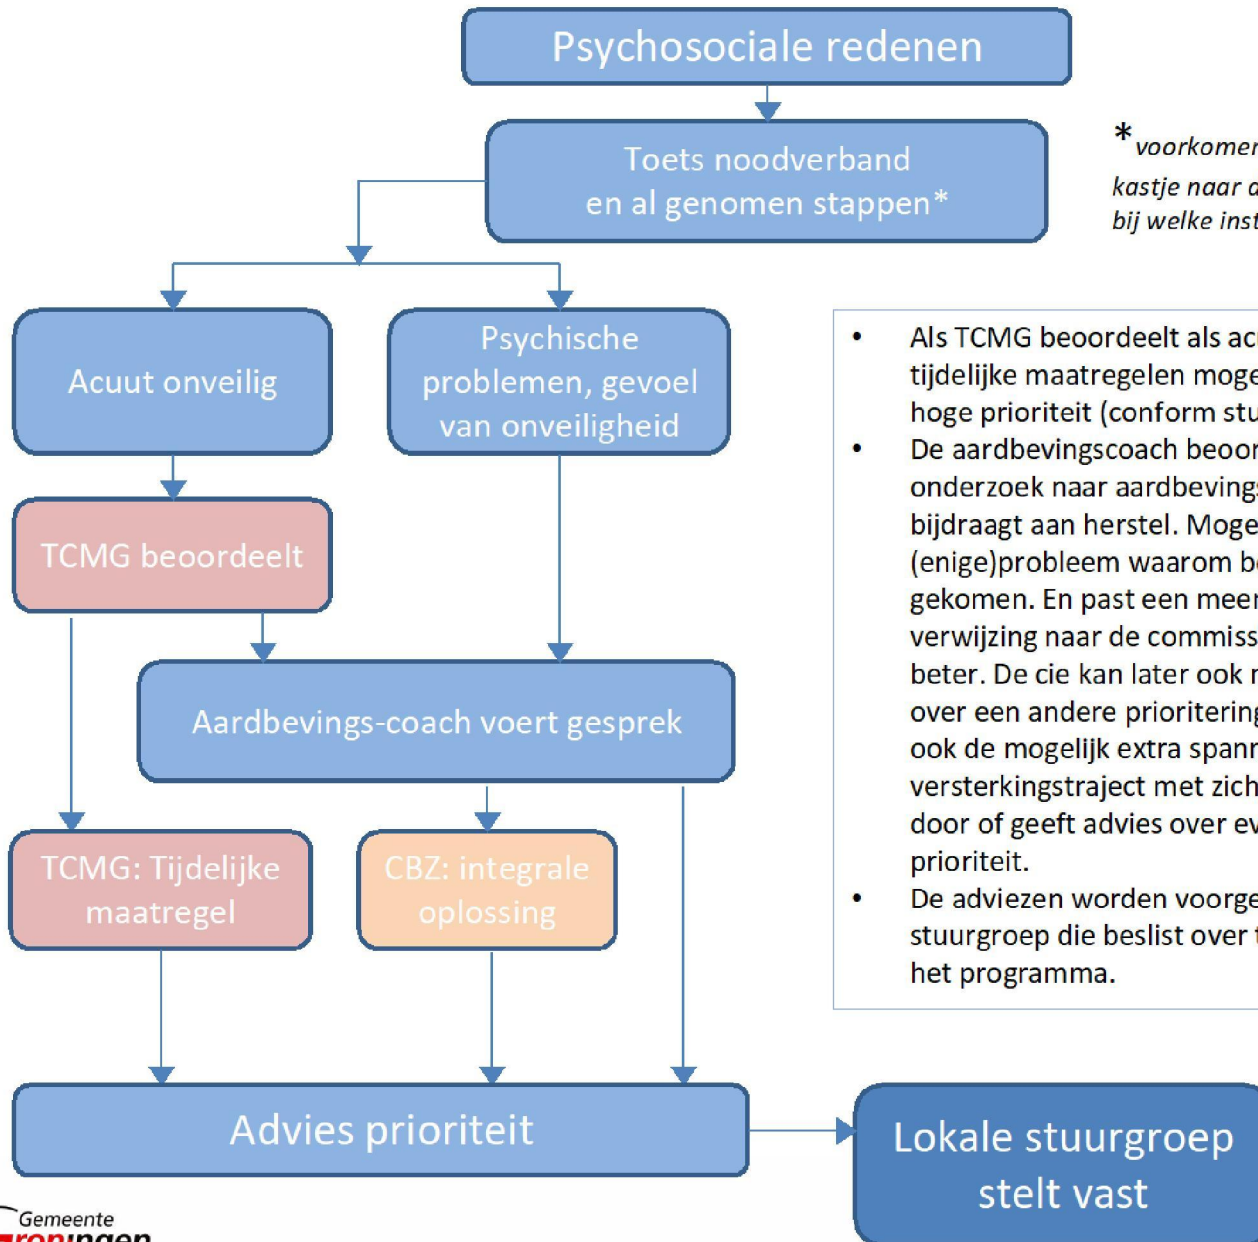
Psychosociale redenen

Toets noodverband en al genomen stappen*

* voorkomer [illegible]
kastje naar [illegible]
bij welke inst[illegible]

Acuut onveilig

Psychische problemen, gevoel van onveiligheid

TCMG beoordeelt

Aardbevings-coach voert gesprek

TCMG: Tijdelijke maatregel

CBZ: integrale oplossing

- Als TCMG beoordeelt als ac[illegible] tijdelijke maatregelen moge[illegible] hoge prioriteit (conform stu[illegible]
- De aardbevingscoach beoor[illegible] onderzoek naar aardbeving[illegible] bijdraagt aan herstel. Moge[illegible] (enige)probleem waarom b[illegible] gekomen. En past een meer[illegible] verwijzing naar de commiss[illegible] beter. De cie kan later ook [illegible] over een andere prioritering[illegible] ook de mogelijk extra spann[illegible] versterkingstraject met zich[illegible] door of geeft advies over ev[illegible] prioriteit.
- De adviezen worden voorge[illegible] stuurgroep die beslist over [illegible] het programma.

Advies prioriteit

Lokale stuurgroep stelt vast

Gemeente
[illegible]roningen